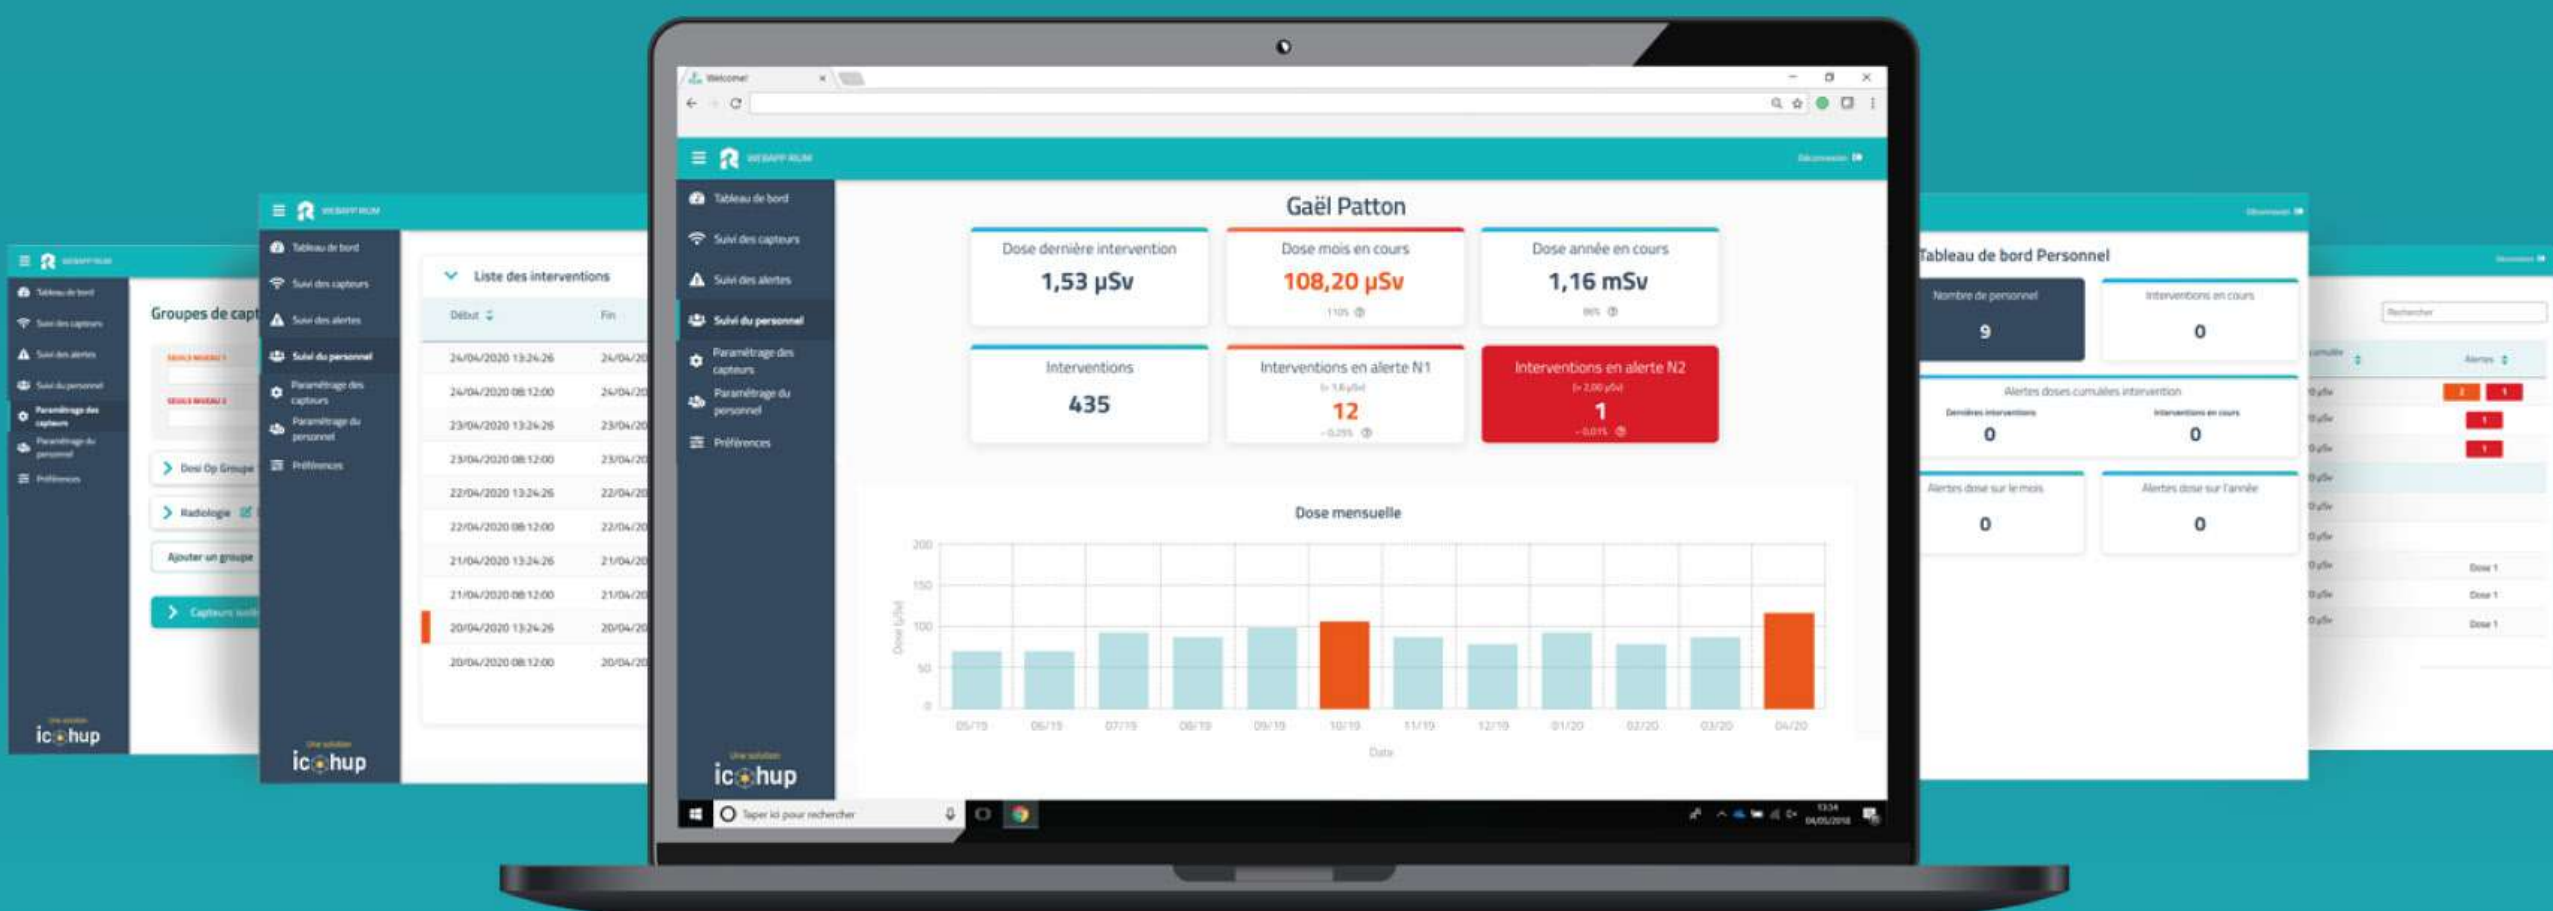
Welcome!

WEBAPP RUM

Déconnexion

Tableau de bord
Suivi des capteurs
Suivi des alertes
Suivi du personnel
Paramétrage des capteurs
Paramétrage du personnel
Préférences

Gaël Patton

| Dose dernière intervention | Dose mois en cours | Dose année en cours |
|---|---|---|
| 1,53 µSv | 108,20 µSv | 1,16 mSv |
| | 110% | 96% |

| Interventions | Interventions en alerte N1 | Interventions en alerte N2 |
|---|---|---|
| 435 | 12 | 1 |
| | -0,25% | -0,01% |

Dose mensuelle

200
150
100
50
0
Dose (µSv)

05/19 06/19 07/19 08/19 09/19 10/19 11/19 12/19 01/20 02/20 03/20 04/20

Date

Une solution
ic hup

Taper ici pour rechercher

Liste des interventions

| Début | Fin |
|---|---|
| 24/04/2020 13:24:26 | 24/04/20 |
| 24/04/2020 08:12:00 | 24/04/20 |
| 23/04/2020 13:24:26 | 23/04/20 |
| 23/04/2020 08:12:00 | 23/04/20 |
| 22/04/2020 13:24:26 | 22/04/20 |
| 22/04/2020 08:12:00 | 22/04/20 |
| 21/04/2020 13:24:26 | 21/04/20 |
| 21/04/2020 08:12:00 | 21/04/20 |
| 20/04/2020 13:24:26 | 20/04/20 |
| 20/04/2020 08:12:00 | 20/04/20 |

Groupes de capt

Dosi Op Groupe
Radiologie
Ajouter un groupe
Capteurs isolé

Tableau de bord Personnel

Nombre de personnel
9

Interventions en cours
0

Alertes doses cumulées intervention
Dernières interventions
0
Interventions en cours
0

Alertes dose sur le mois
0

Alertes dose sur l'année
0

Rechercher
Alertes
Dose 1
Dose 1
Dose 1